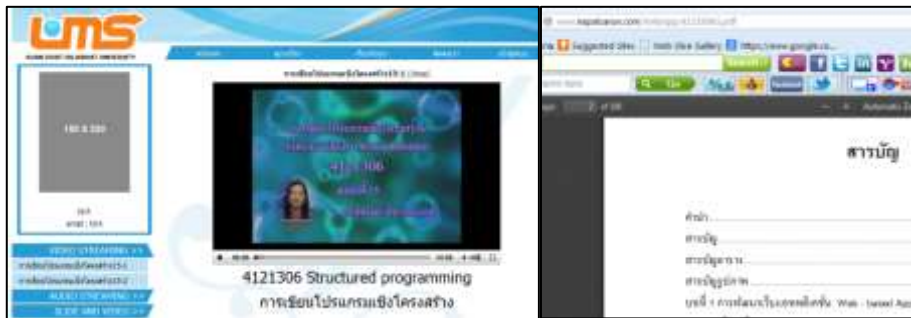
LMS

180 X 320

VIDEO STREAMING >>

AUDIO STREAMING >>

SLIDE AND VIDEO >>

4121306

4121306 Structured programming
การเขียนโปรแกรมเชิงโครงสร้าง

Suggested Sites

Search

สารบัญ

คำนำ
สารบัญ
สารบัญตาราง
สารบัญรูปภาพ
บทที่ 1 การพัฒนาเว็บแอพพลิเคชัน Web - based App